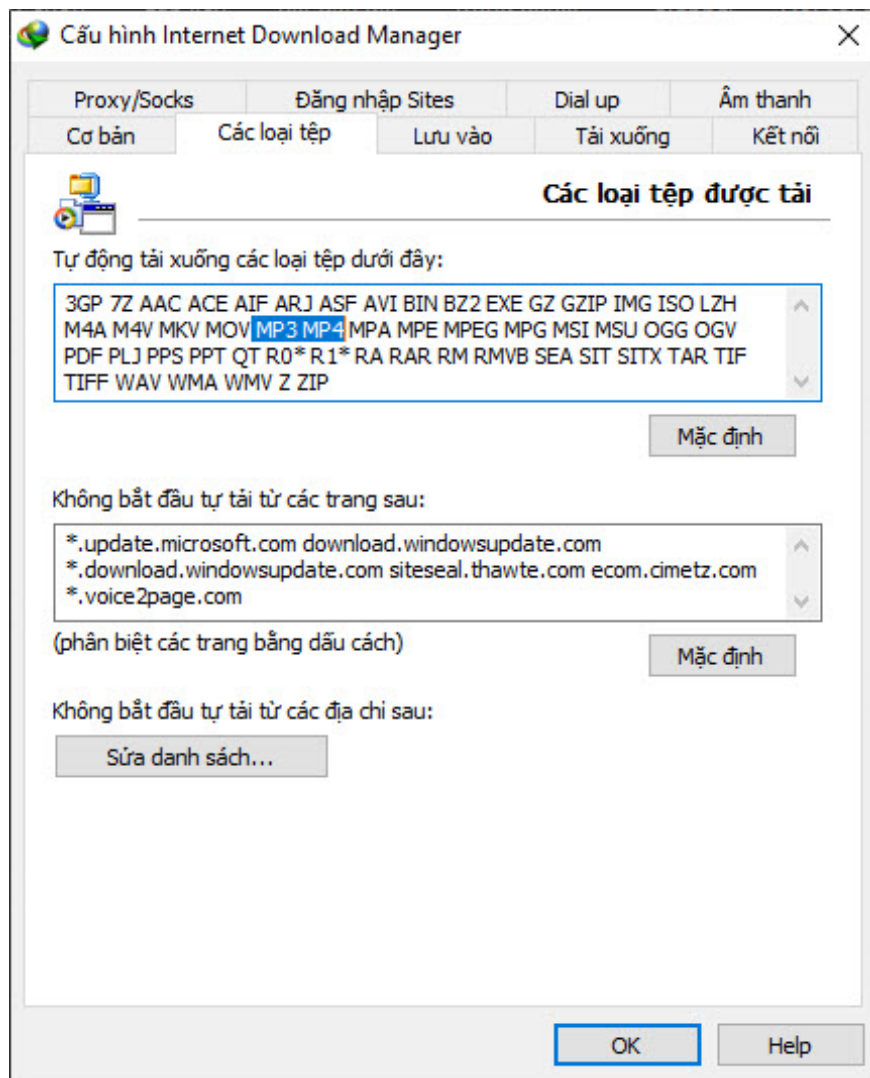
Cấu hình Internet Download Manager

Proxy/Socks | Đăng nhập Sites | Dial up | Âm thanh
Cơ bản | Các loại tệp | Lưu vào | Tải xuống | Kết nối

Các loại tệp được tải

Tự động tải xuống các loại tệp dưới đây:

3GP 7Z AAC ACE AIF ARJ ASF AVI BIN BZ2 EXE GZ GZIP IMG ISO LZH M4A M4V MKV MOV MP3 MP4 MPA MPE MPEG MPG MSI MSU OGG OGV PDF PLJ PPS PPT QT R0* R1* RA RAR RM RMVB SEA SIT SITX TAR TIF TIFF WAV WMA WMV Z ZIP

Mặc định

Không bắt đầu tự tải từ các trang sau:

*.update.microsoft.com download.windowsupdate.com *.download.windowsupdate.com siteseal.thawte.com ecom.cimetz.com *.voice2page.com

(phân biệt các trang bằng dấu cách)

Mặc định

Không bắt đầu tự tải từ các địa chỉ sau:

Sửa danh sách...

OK

Help